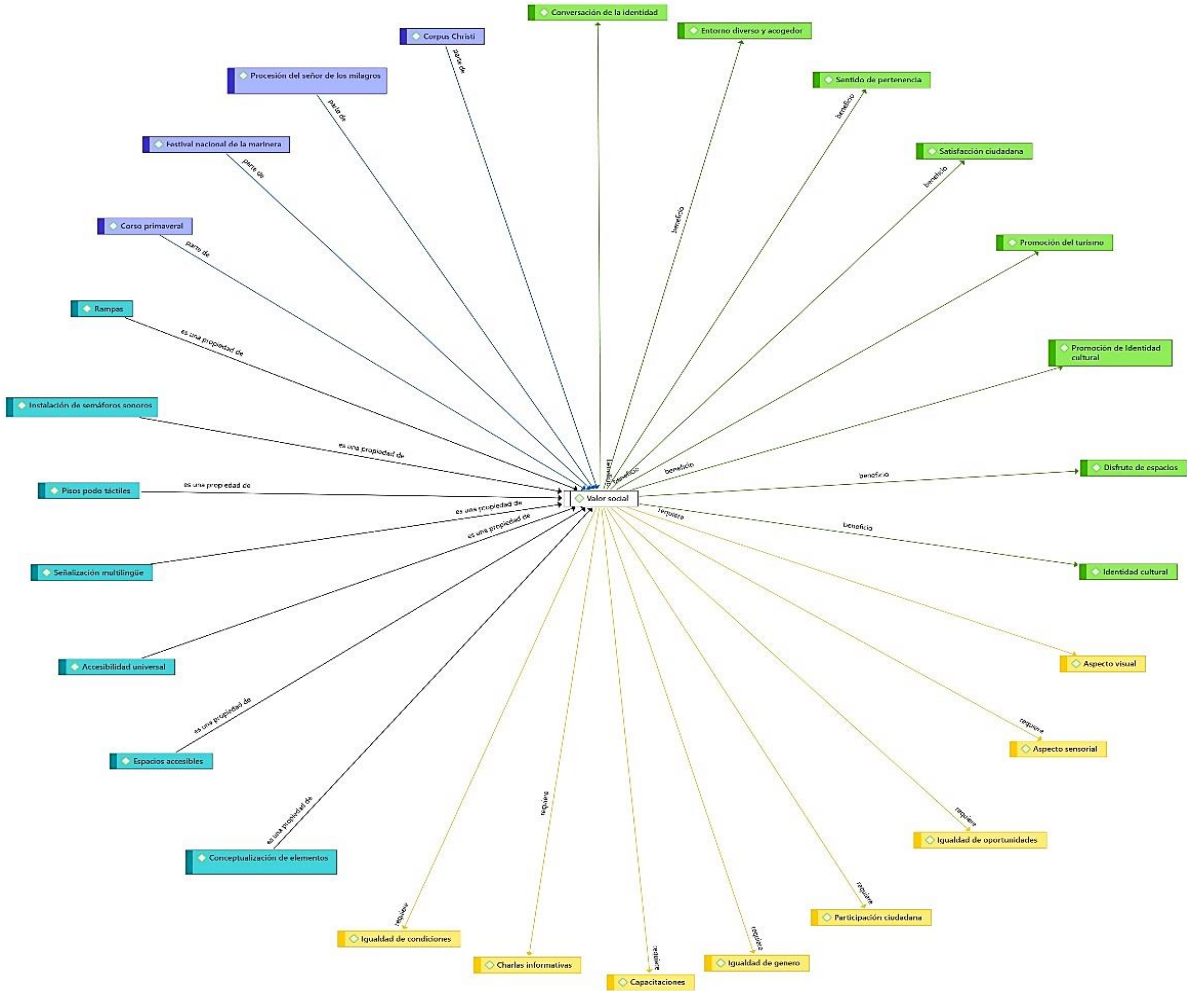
Conversación de la identidad

Entorno diverso y acogedor

Corpus Christi

parte de

Procesión del señor de los milagros

parte de

Sentido de pertenencia

beneficio

Festival nacional de la marinera

parte de

Satisfacción ciudadana

beneficio

beneficio

Corso primaveral

parte de

Promoción del turismo

Rampas

es una propiedad de

Promoción de Identidad cultural

Instalación de semáforos sonoros

es una propiedad de

beneficio

beneficio

beneficio

Disfruto de espacios

Pisos podo táctiles

es una propiedad de

Valor social

es una propiedad de

es una propiedad de

requiere

beneficio

Señalización multilingüe

Identidad cultural

Accesibilidad universal

Aspecto visual

es una propiedad de

requiere

Espacios accesibles

Aspecto sensorial

requiere

requiere

Igualdad de oportunidades

es una propiedad de

Conceptualización de elementos

requiere

Participación ciudadana

requiere

requiere

requiere

Igualdad de condiciones

Charlas informativas

Capacitaciones

Igualdad de genero